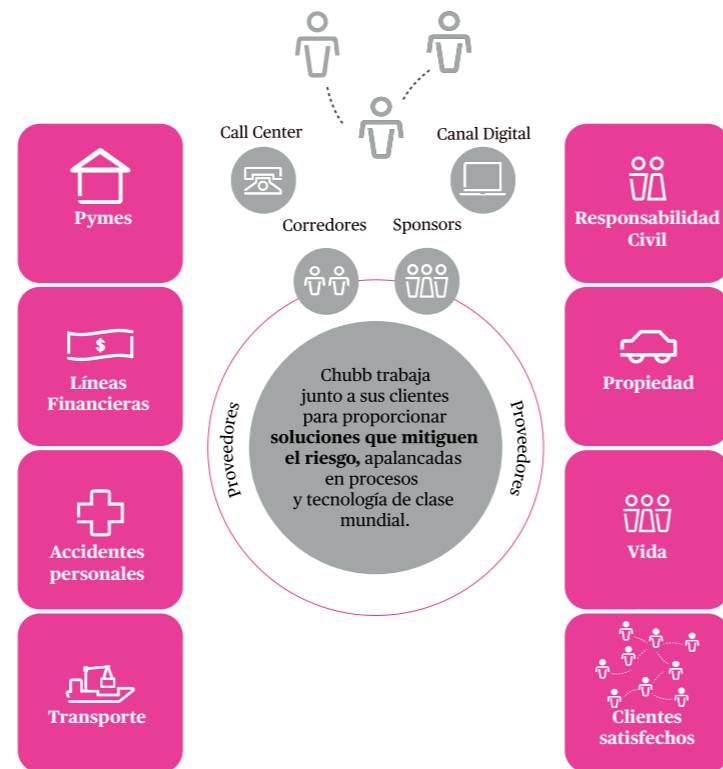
Pymes

$

Líneas Financieras

Accidentes personales

Transporte

Call Center

Canal Digital

Corredores

Sponsors

Proveedores

Chubb trabaja junto a sus clientes para proporcionar **soluciones que mitiguen el riesgo,** apalancadas en procesos y tecnología de clase mundial.

Proveedores

Responsabilidad Civil

Propiedad

Vida

Clientes satisfechos